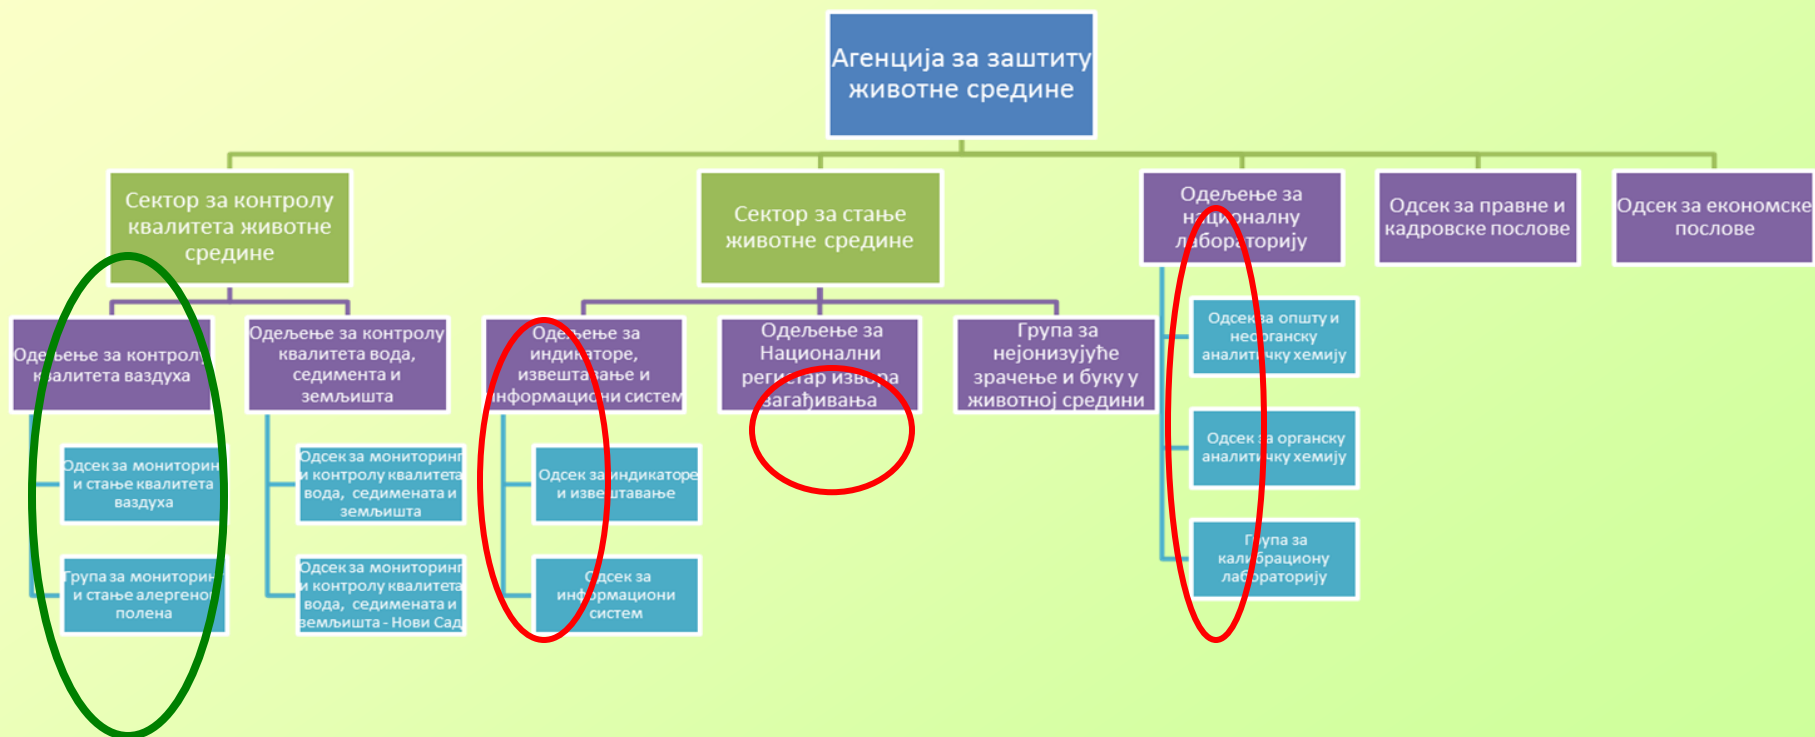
Агенција за заштиту животне средине

Сектор за контролу квалитета животне средине

Сектор за стање животне средине

Одељење за националну лабораторију

Одсек за правне и кадровске послове

Одсек за економске послове

Одељење за контролу квалитета ваздуха

Одељење за контролу квалитета вода, седимента и земљишта

Одељење за индикаторе, извештавање и информациони систем

Одељење за Национални регистар извора загађивања

Група за нејонизујуће зрачење и буку у животној средини

Одсек за општу и неорганску аналитичку хемију

Одсек за мониторинг и стање квалитета ваздуха

Одсек за мониторинг и контролу квалитета вода, седимената и земљишта

Одсек за индикаторе и извештавање

Одсек за органску аналитичку хемију

Група за мониторинг и стање алергеног полена

Одсек за мониторинг и контролу квалитета вода, седимената и земљишта - Нови Сад

Одсек за информациони систем

Група за калибрациону лабораторију